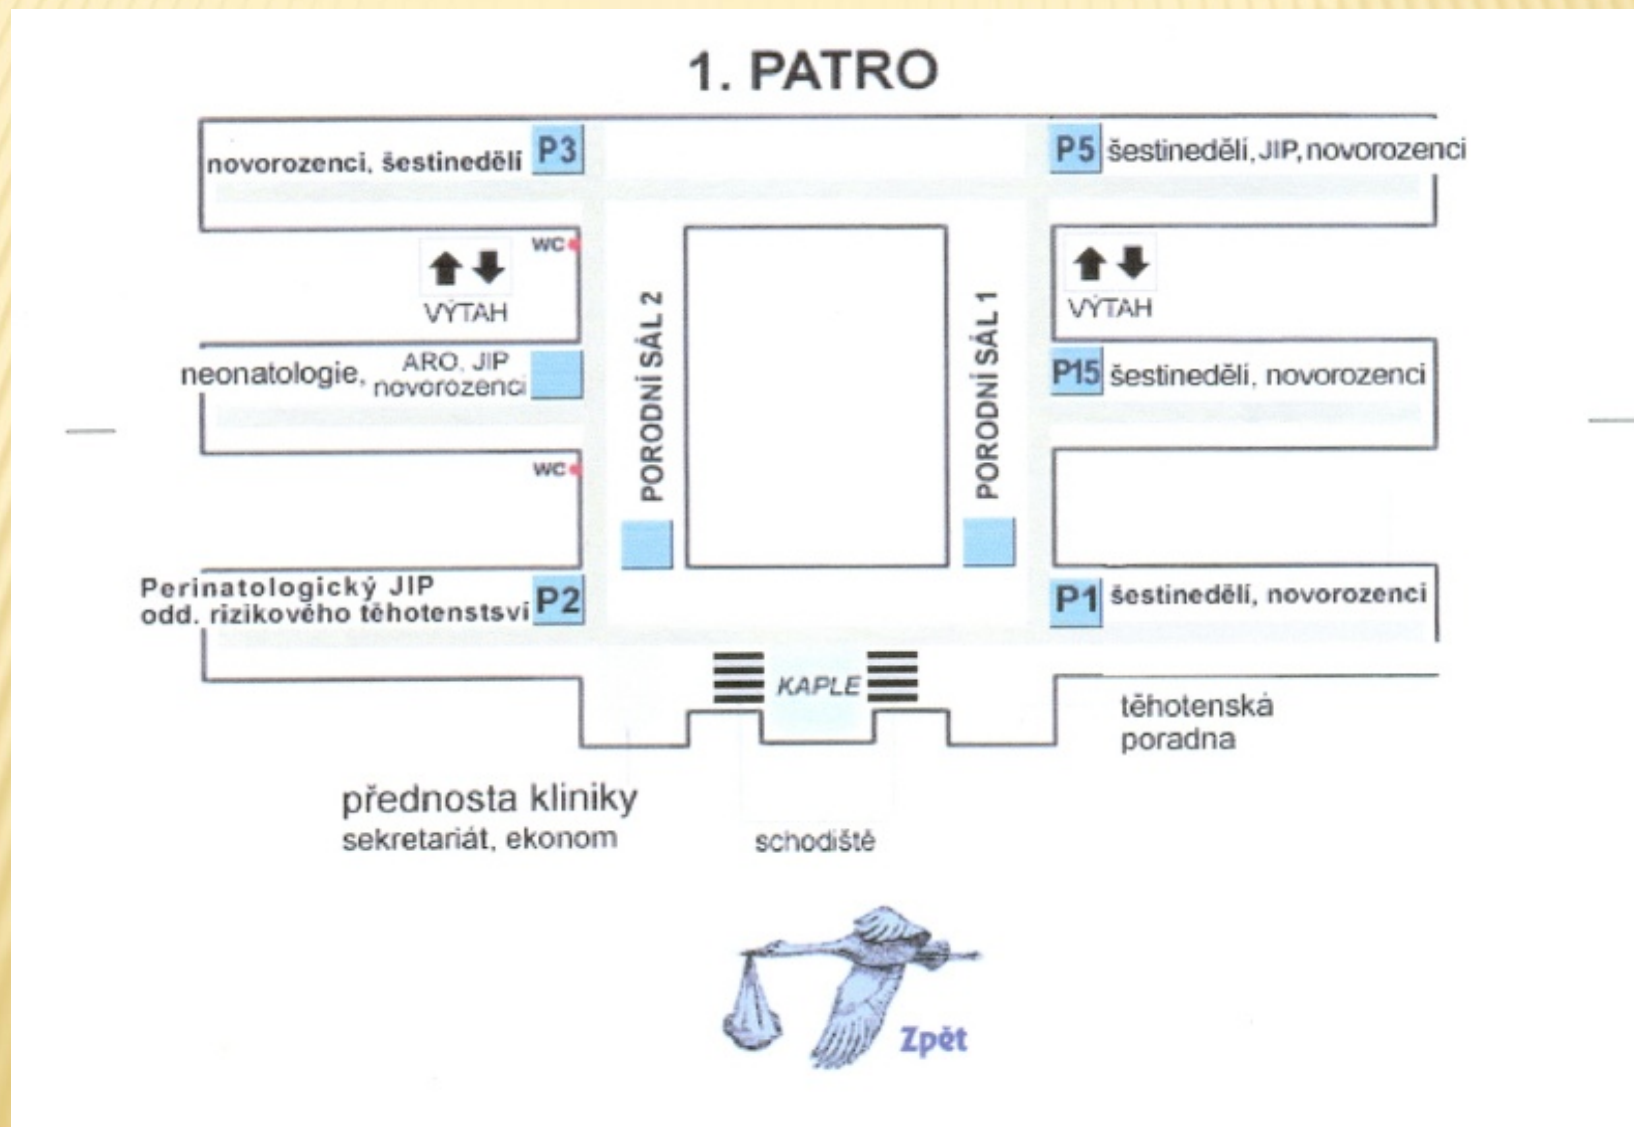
1. PATRO

novorozenci, šestinedělí P3

P5 šestinedělí, JIP, novorozenci

WC

VÝTAH

PORODNÍ SÁL 2

PORODNÍ SÁL 1

VÝTAH

neonatologie, ARO, JIP novorozenci

P15 šestinedělí, novorozenci

WC

Perinatologický JIP odd. rizikového těhotenstsví P2

P1 šestinedělí, novorozenci

KAPLE

těhotenská poradna

přednosta kliniky
sekretariát, ekonom

schodiště

Zpět